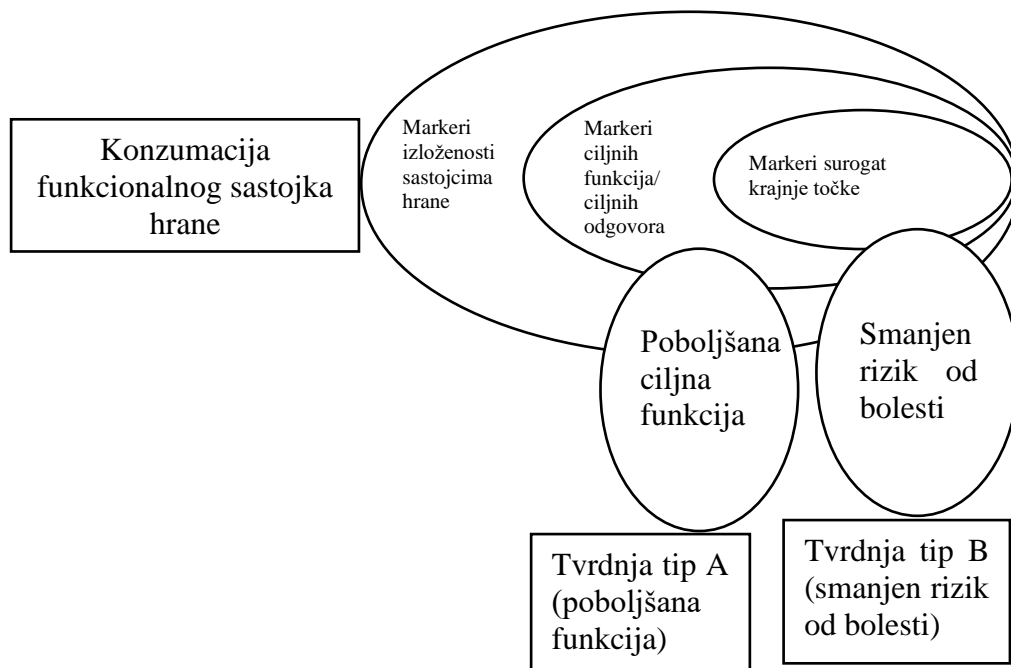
Konzumacija funkcionalnog sastojka hrane

Markeri izloženosti sastojcima hrane

Markeri ciljnih funkcija/ ciljnih odgovora

Markeri surogat krajnje točke

Poboljšana ciljna funkcija

Smanjen rizik od bolesti

Tvrdnja tip A (poboljšana funkcija)

Tvrdnja tip B (smanjen rizik od bolesti)